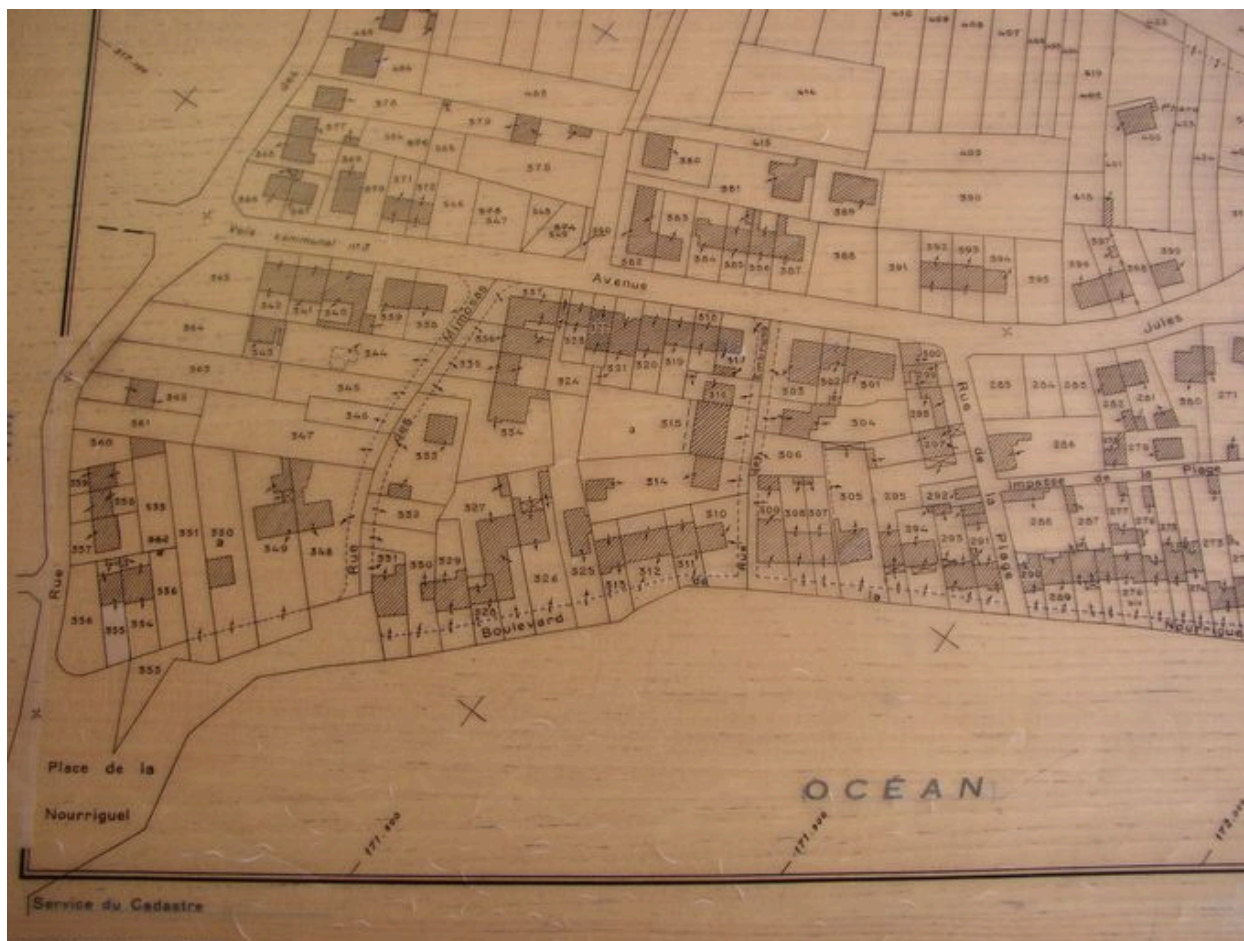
Voie communal n°3

Avenue

Jules

Rue des Mimosas

Rue

Rue de la Plage

Impasse de la Plage

Boulevard

de la

Nourriguel

Rue

Place de la

Nourriguel

OCÉAN

Service du Cadastre

463 464 376 377 379 378 380 381 383 382 384 385 386 387 388 389 390 391 392 393 394 395 396 397 398 399 400 401 402 403 404 405 406 407 408 409 410 413 414 415 363 364 365 366 367 368 369 370 371 372 373 374 375 340 341 342 343 344 345 346 347 348 349 350 351 352 353 354 355 356 357 358 359 360 361 362 310 311 312 313 314 315 316 317 318 319 320 321 322 323 324 325 326 327 328 329 330 331 332 333 334 335 336 337 338 339 280 281 282 283 284 285 286 287 288 289 290 291 292 293 294 295 296 297 298 299 300 301 302 303 304 305 306 307 308 309 271 272 273 274 275 276 277 278 279